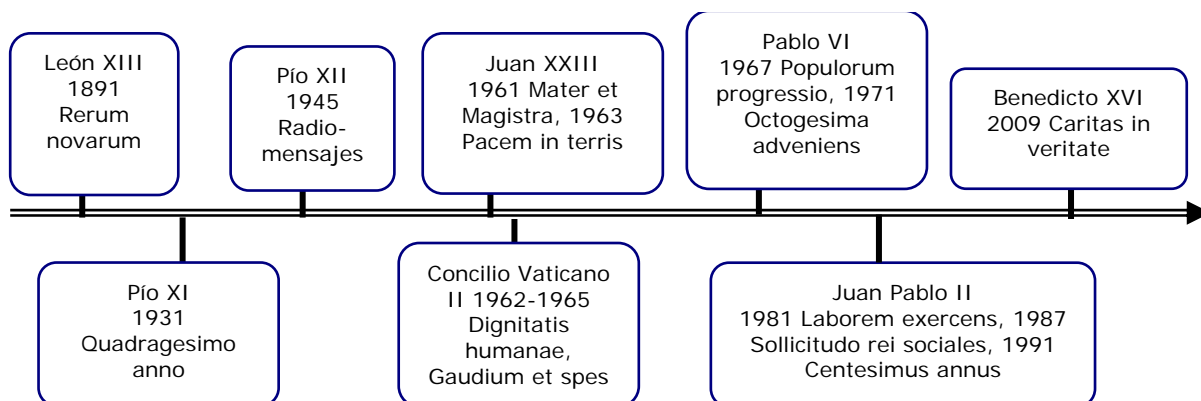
León XIII
1891
Rerum
novarum

Pío XI
1931
Quadragesimo
anno

Pío XII
1945
Radiomensajes

Juan XXIII
1961 Mater et
Magistra, 1963
Pacem in terris

Concilio Vaticano
II 1962-1965
Dignitatis
humanae,
Gaudium et spes

Pablo VI
1967 Populorum
progressio, 1971
Octogesima
adveniens

Juan Pablo II
1981 Laborem exercens, 1987
Sollicitudo rei sociales, 1991
Centesimus annus

Benedicto XVI
2009 Caritas in
veritate